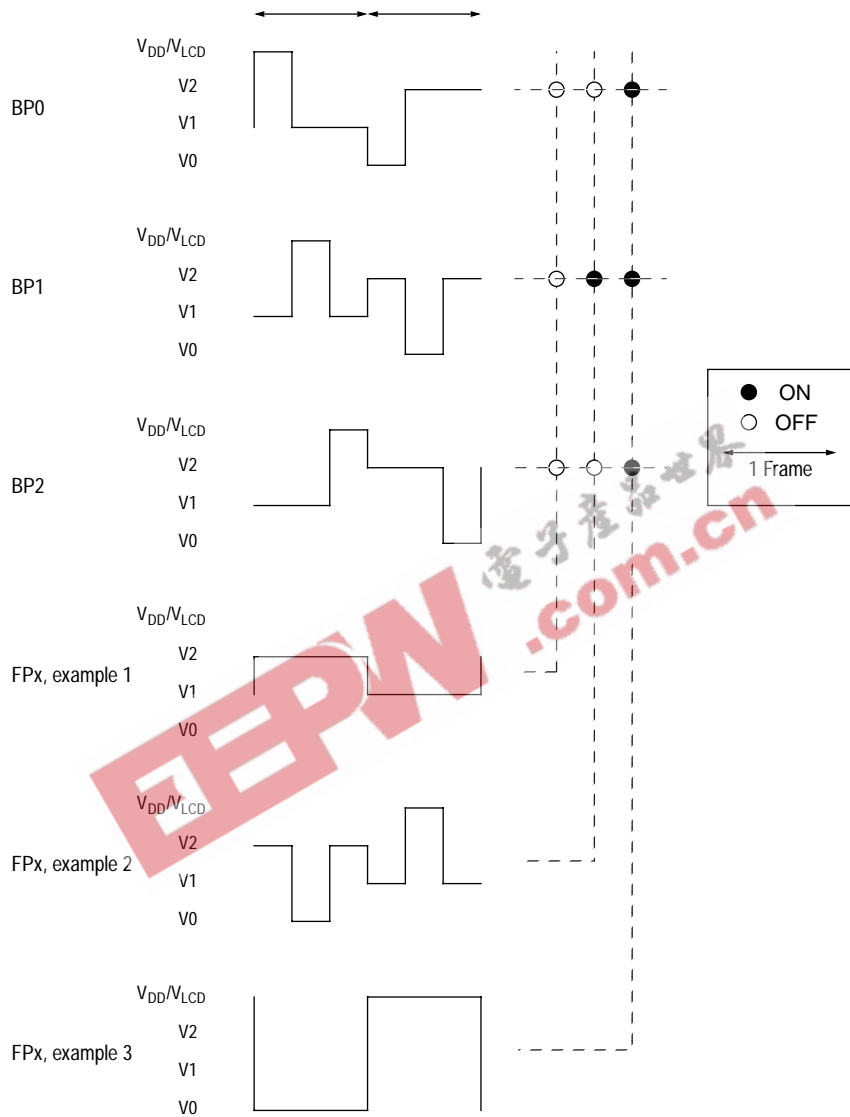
$V_{DD}/V_{LCD}$
V2
BP0
V1
V0

$V_{DD}/V_{LCD}$
V2
BP1
V1
V0

ON
OFF
1 Frame

$V_{DD}/V_{LCD}$
V2
BP2
V1
V0

電子產品世界
EEPW .com.cn

$V_{DD}/V_{LCD}$
V2
FPx, example 1
V1
V0

$V_{DD}/V_{LCD}$
V2
FPx, example 2
V1
V0

$V_{DD}/V_{LCD}$
V2
FPx, example 3
V1
V0